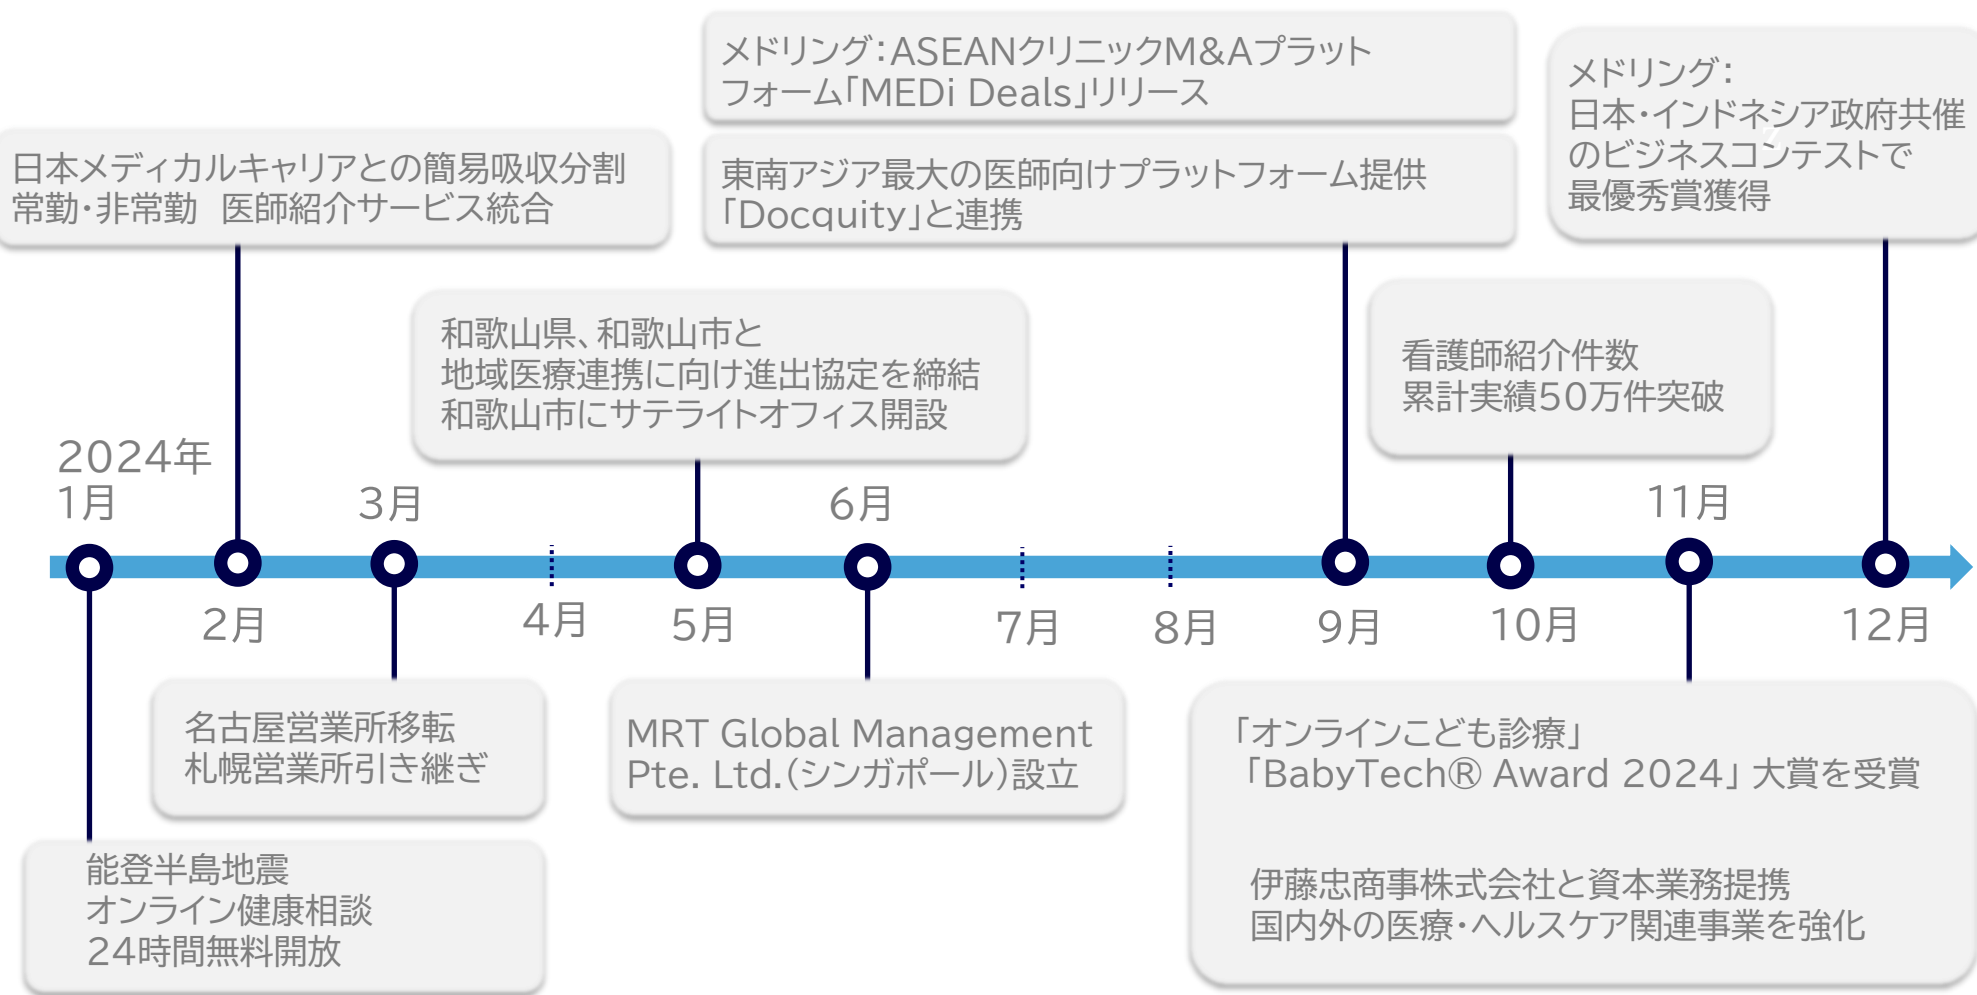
メドリング：ASEANクリニックM&Aプラットフォーム「MEDi Deals」リリース

メドリング：
日本・インドネシア政府共催のビジネスコンテストで最優秀賞獲得

日本メディカルキャリアとの簡易吸収分割
常勤・非常勤　医師紹介サービス統合

東南アジア最大の医師向けプラットフォーム提供「Docquity」と連携

和歌山県、和歌山市と
地域医療連携に向け進出協定を締結
和歌山市にサテライトオフィス開設

看護師紹介件数
累計実績50万件突破

2024年
1月

3月

6月

11月

2月

4月

5月

7月

8月

9月

10月

12月

名古屋営業所移転
札幌営業所引き継ぎ

MRT Global Management Pte. Ltd.(シンガポール)設立

「オンラインこども診療」
「BabyTech® Award 2024」大賞を受賞

伊藤忠商事株式会社と資本業務提携
国内外の医療・ヘルスケア関連事業を強化

能登半島地震
オンライン健康相談
24時間無料開放